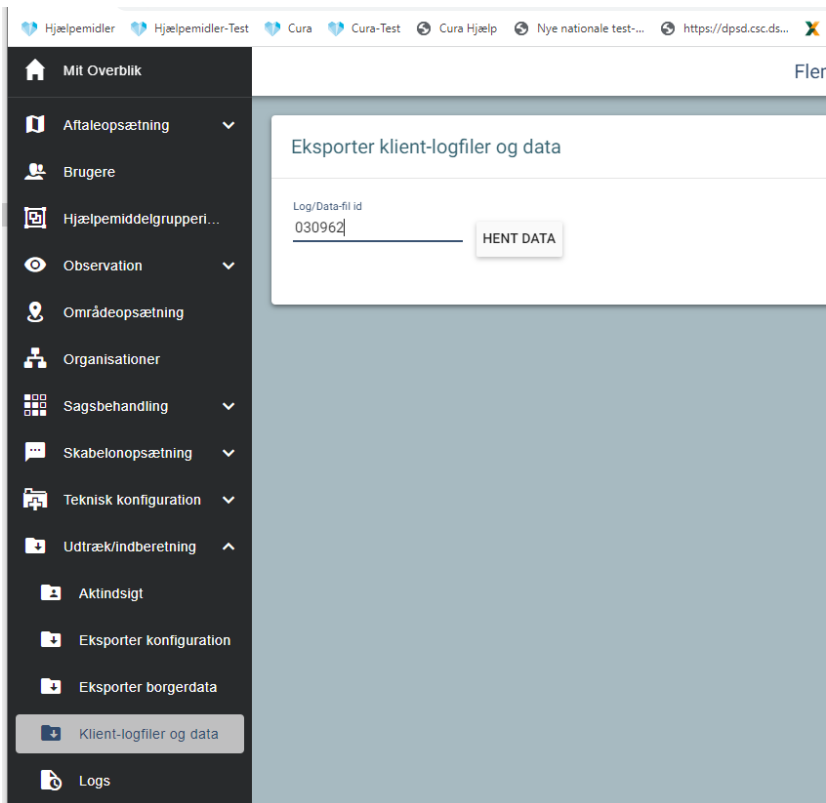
Hjælpemidler Hjælpemidler-Test Cura Cura-Test Cura Hjælp Nye nationale test-... https://dpsd.csc.ds...

Mit Overblik

Fler

Aftaleopsætning

Brugere

Hjælpemiddelgrupperi...

Observation

Områdeopsætning

Organisationer

Sagsbehandling

Skabelonopsætning

Teknisk konfiguration

Udtræk/indberetning

Aktindsigt

Eksporter konfiguration

Eksporter borgerdata

Klient-logfiler og data

Logs

Eksporter klient-logfiler og data

Log/Data-fil id

030962

HENT DATA